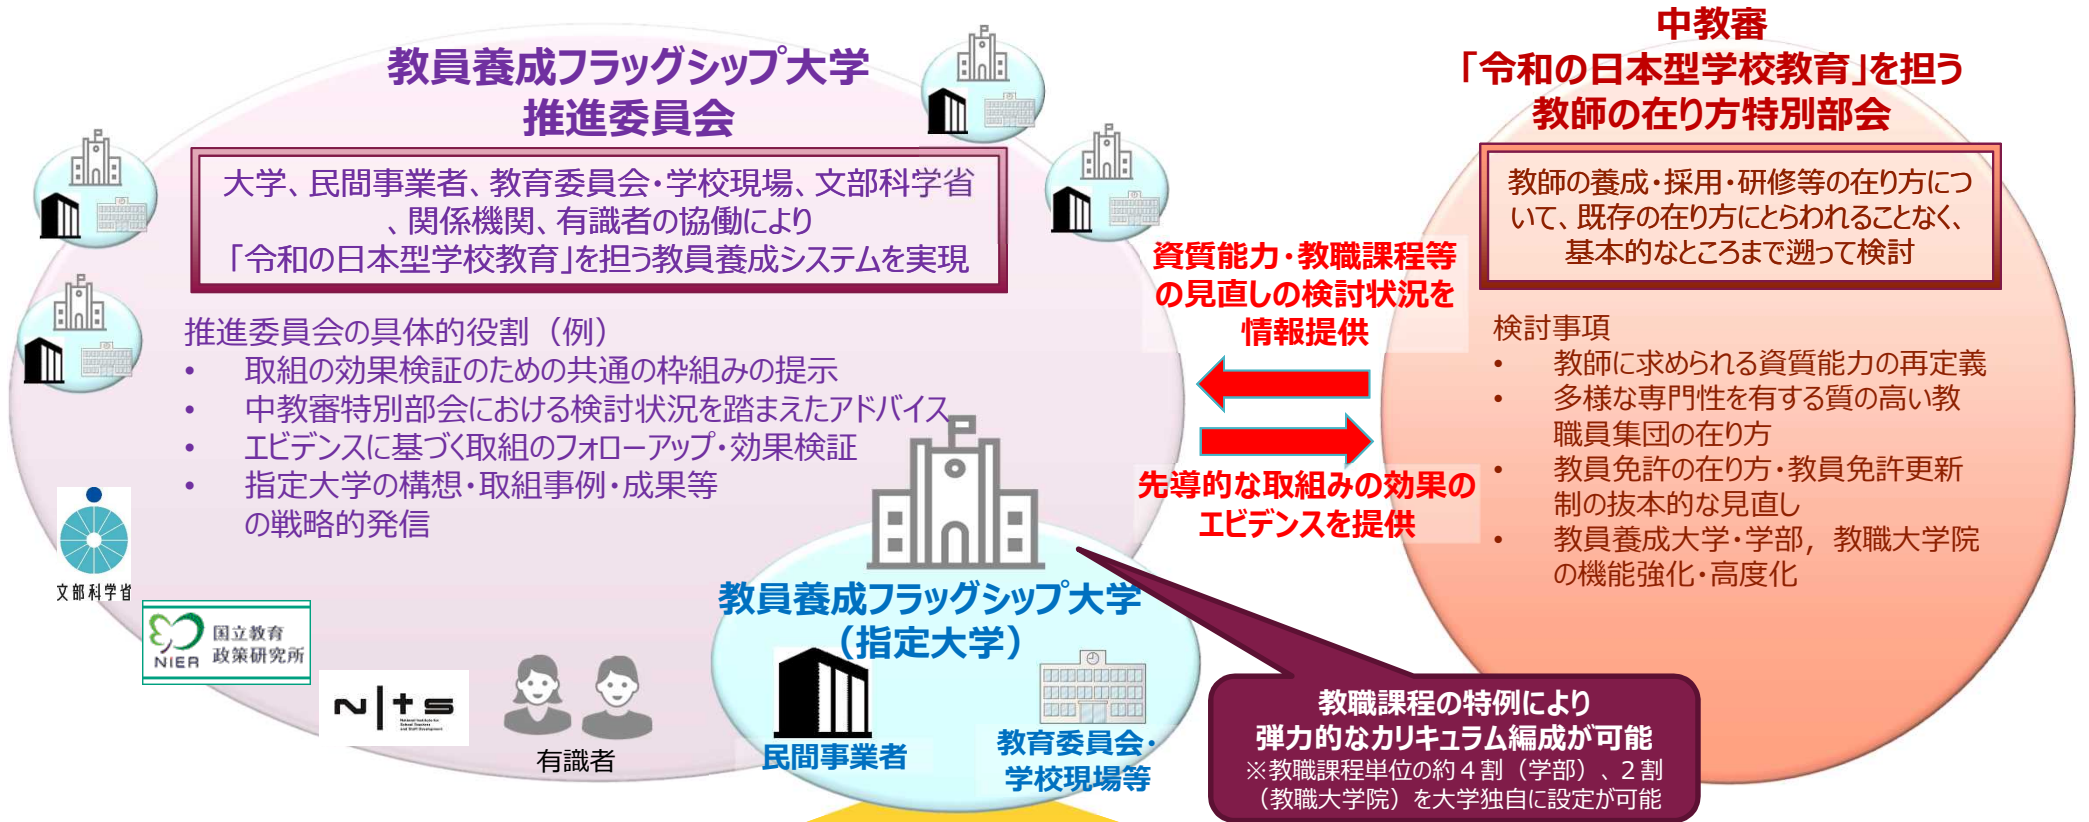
教員養成フラッグシップ大学
推進委員会

大学、民間事業者、教育委員会・学校現場、文部科学省、関係機関、有識者の協働により
「令和の日本型学校教育」を担う教員養成システムを実現

推進委員会の具体的役割（例）
• 取組の効果検証のための共通の枠組みの提示
• 中教審特別部会における検討状況を踏まえたアドバイス
• エビデンスに基づく取組のフォローアップ・効果検証
• 指定大学の構想・取組事例・成果等の戦略的発信

文部科学省

国立教育政策研究所
NIER

N|t s

有識者

教員養成フラッグシップ大学
（指定大学）

民間事業者

教育委員会・
学校現場等

中教審
「令和の日本型学校教育」を担う
教師の在り方特別部会

教師の養成・採用・研修等の在り方について、既存の在り方にとらわれることなく、基本的なところまで遡って検討

検討事項
• 教師に求められる資質能力の再定義
• 多様な専門性を有する質の高い教職員集団の在り方
• 教員免許の在り方・教員免許更新制の抜本的な見直し
• 教員養成大学・学部，教職大学院の機能強化・高度化

資質能力・教職課程等の見直しの検討状況を情報提供

先導的な取組みの効果のエビデンスを提供

教職課程の特例により
弾力的なカリキュラム編成が可能
※教職課程単位の約４割（学部）、２割（教職大学院）を大学独自に設定が可能